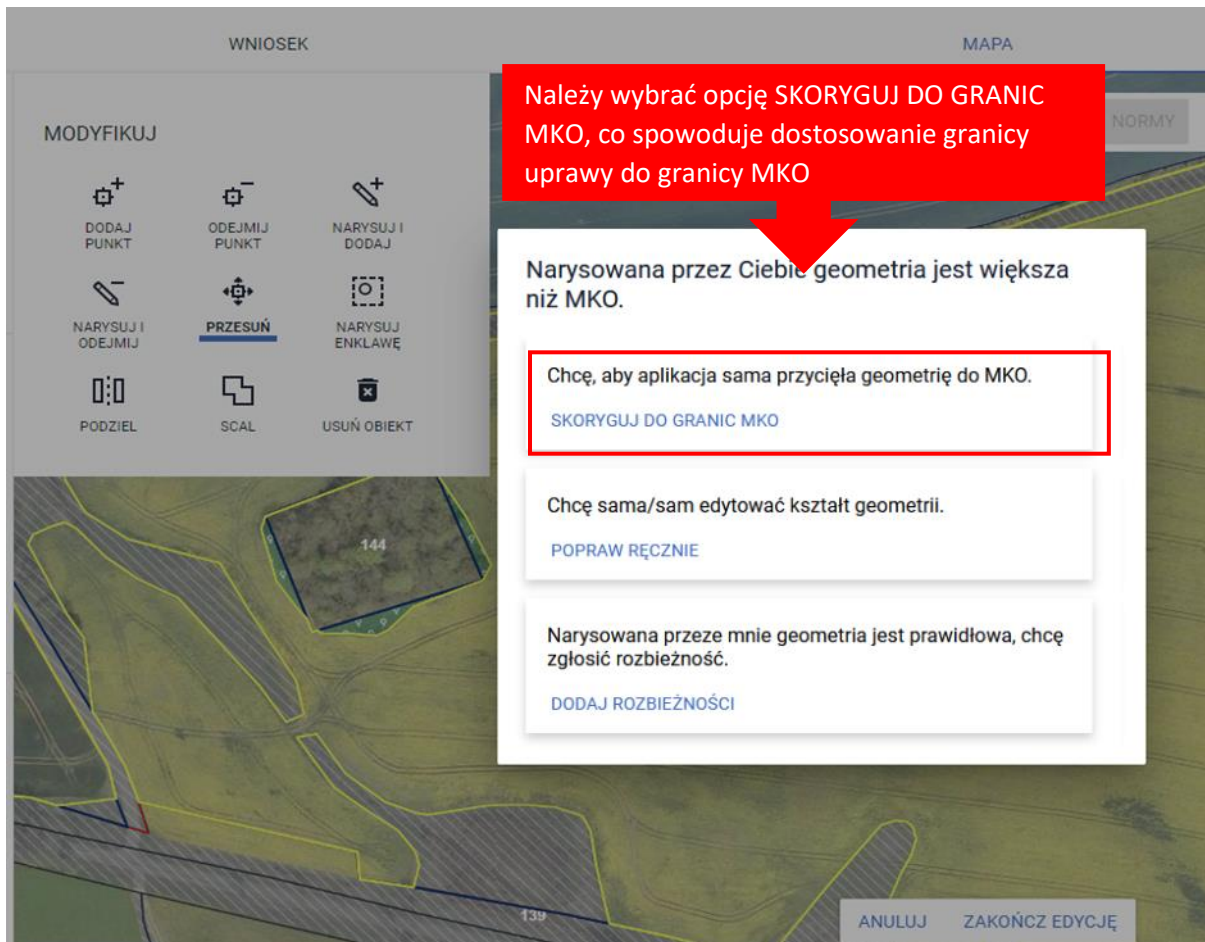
WNIOSEK

MAPA

Należy wybrać opcję SKORYGUJ DO GRANIC MKO, co spowoduje dostosowanie granicy uprawy do granicy MKO

NORMY

MODYFIKUJ

DODAJ PUNKT

ODEJMIJ PUNKT

NARYSUJ I DODAJ

NARYSUJ I ODEJMIJ

PRZESUŃ

NARYSUJ ENKLAWĘ

PODZIEL

SCAL

USUŃ OBIEKT

Narysowana przez Ciebie geometria jest większa niż MKO.

Chcę, aby aplikacja sama przycięła geometrię do MKO.

SKORYGUJ DO GRANIC MKO

Chcę sama/sam edytować kształt geometrii.

POPRAW RĘCZNIE

Narysowana przeze mnie geometria jest prawidłowa, chcę zgłosić rozbieżność.

DODAJ ROZBIEŻNOŚCI

144

139

ANULUJ

ZAKOŃCZ EDYCJĘ